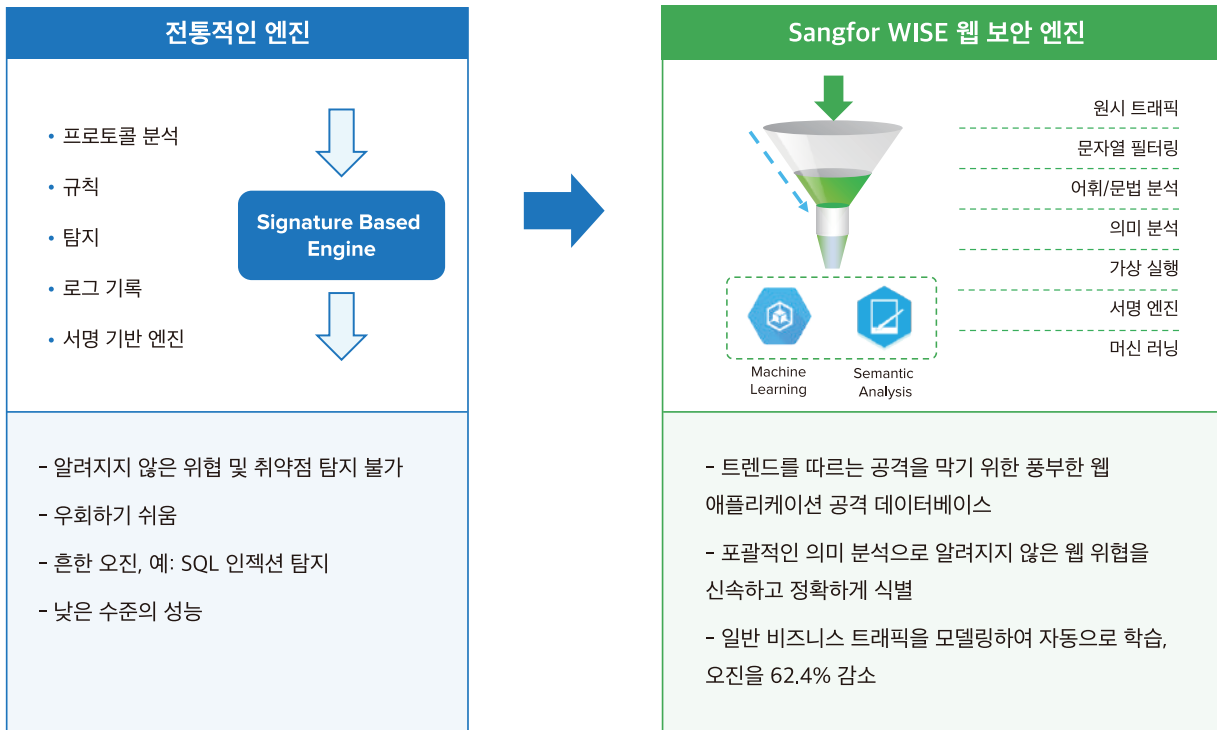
전통적인 엔진

• 프로토콜 분석
• 규칙
• 탐지
• 로그 기록
• 서명 기반 엔진

Signature Based Engine

- 알려지지 않은 위협 및 취약점 탐지 불가
- 우회하기 쉬움
- 흔한 오진, 예: SQL 인젝션 탐지
- 낮은 수준의 성능

Sangfor WISE 웹 보안 엔진

원시 트래픽
문자열 필터링
어휘/문법 분석
의미 분석
가상 실행
서명 엔진
머신 러닝

Machine Learning
Semantic Analysis

- 트렌드를 따르는 공격을 막기 위한 풍부한 웹 애플리케이션 공격 데이터베이스
- 포괄적인 의미 분석으로 알려지지 않은 웹 위협을 신속하고 정확하게 식별
- 일반 비즈니스 트래픽을 모델링하여 자동으로 학습, 오진을 62.4% 감소